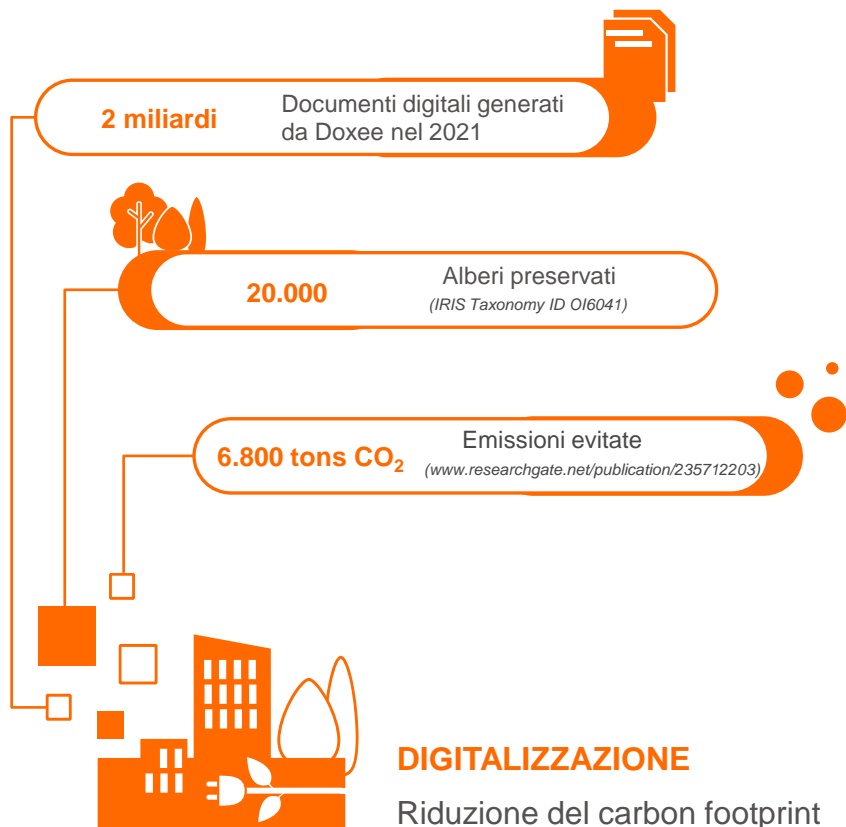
2 miliardi

Documenti digitali generati da Doxee nel 2021

20.000

Alberi preservati

(IRIS Taxonomy ID OI6041)

6.800 tons $CO_2$

Emissioni evitate

(www.researchgate.net/publication/235712203)

DIGITALIZZAZIONE

Riduzione del carbon footprint